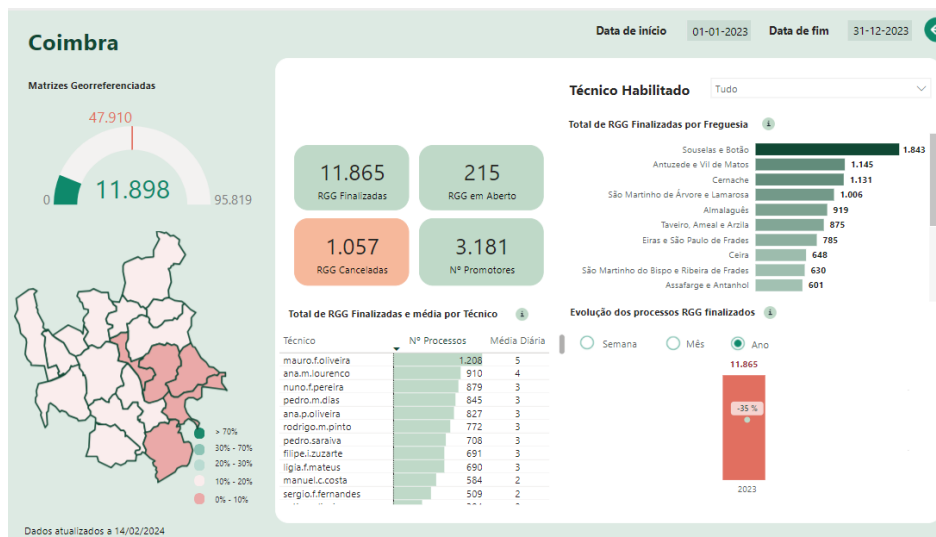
Coimbra

Data de início 01-01-2023 Data de fim 31-12-2023

Matrizes Georreferenciadas

47.910

0 11.898 95.819

> 70%
30% - 70%
20% - 30%
10% - 20%
0% - 10%

Dados atualizados a 14/02/2024

11.865
RGG Finalizadas

215
RGG em Aberto

1.057
RGG Canceladas

3.181
Nº Promotores

Técnico Habilitado Tudo

Total de RGG Finalizadas por Freguesia

| Freguesia | Total |
|---|---|
| Souselas e Botão | 1.843 |
| Antuzede e Vil de Matos | 1.145 |
| Cernache | 1.131 |
| São Martinho de Árvore e Lamarosa | 1.006 |
| Almalaguês | 919 |
| Taveiro, Ameal e Arzila | 875 |
| Eiras e São Paulo de Frades | 785 |
| Ceira | 648 |
| São Martinho do Bispo e Ribeira de Frades | 630 |
| Assafarge e Antanhol | 601 |

Total de RGG Finalizadas e média por Técnico

| Técnico | Nº Processos | Média Diária |
|---|---|---|
| mauro.f.oliveira | 1.208 | 5 |
| ana.m.lourenco | 910 | 4 |
| nuno.f.pereira | 879 | 3 |
| pedro.m.dias | 845 | 3 |
| ana.p.oliveira | 827 | 3 |
| rodrigo.m.pinto | 772 | 3 |
| pedro.saraiva | 708 | 3 |
| filipe.i.zuzarte | 691 | 3 |
| ligia.f.mateus | 690 | 3 |
| manuel.c.costa | 584 | 2 |
| sergio.f.fernandes | 509 | 2 |

Evolução dos processos RGG finalizados

Semana Mês Ano

11.865

-35 %

2023